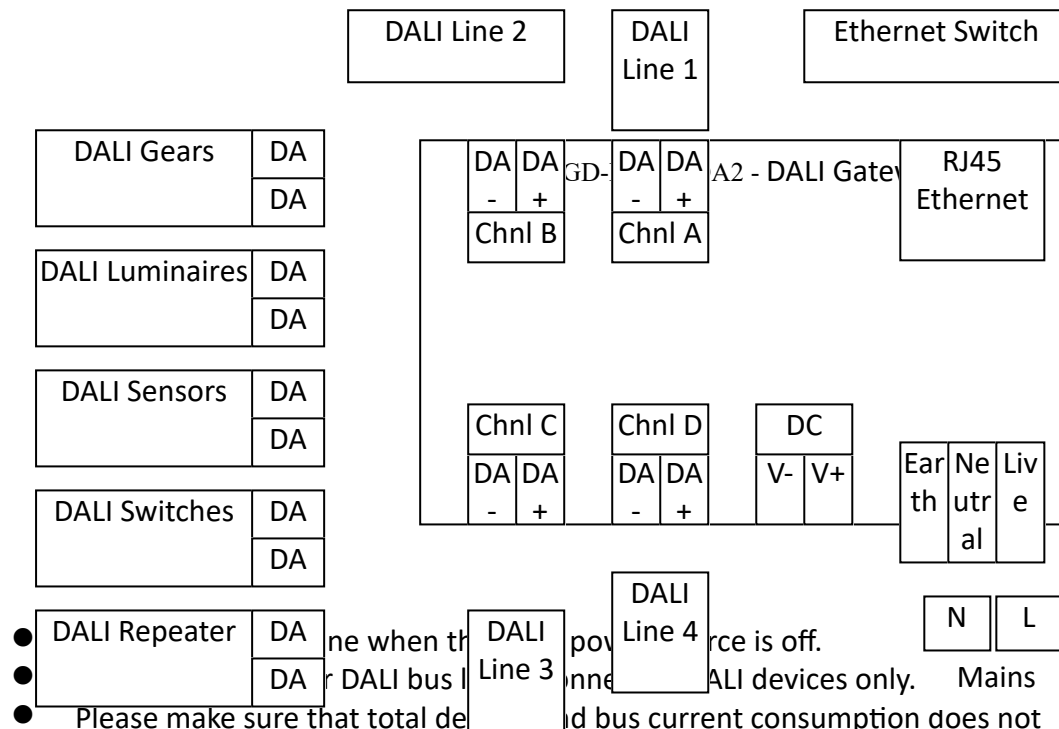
DALI Line 2

DALI Line 1

Ethernet Switch

DALI Gears | DA
DA

DALI Luminaires | DA
DA

DALI Sensors | DA
DA

DALI Switches | DA
DA

DALI Repeater | DA
DA

DA - | DA + GD-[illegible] DA - | DA + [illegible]A2 - DALI Gatew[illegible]

Chnl B

Chnl A

RJ45 Ethernet

Chnl C

Chnl D

DC

DA - | DA +

DA - | DA +

V- | V+

Earth | Neutral | Live

DALI Line 4

DALI Line 3

N | L

Mains

● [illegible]ne when th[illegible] pow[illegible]rce is off.
● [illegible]r DALI bus l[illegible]onne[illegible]ALI devices only.
● Please make sure that total de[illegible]d bus current consumption does not